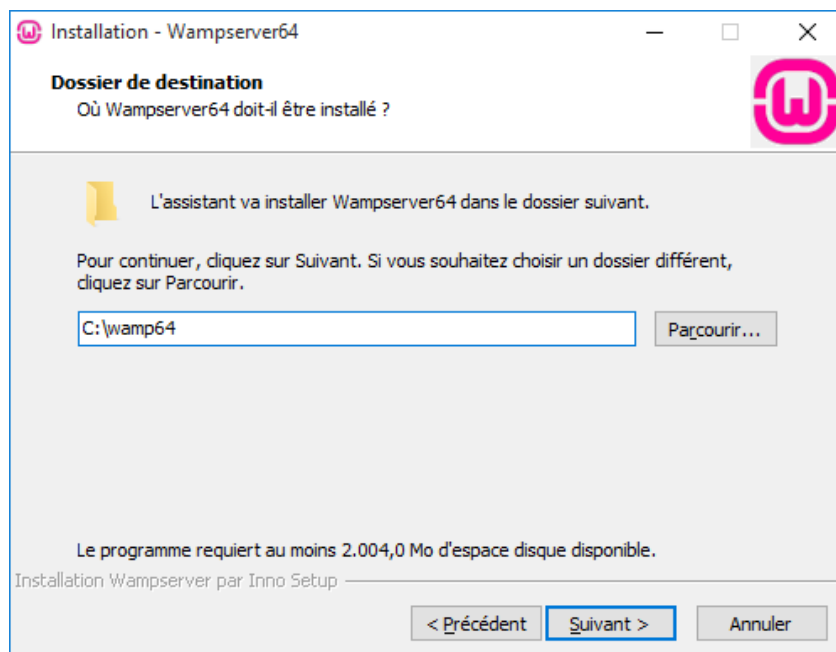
Installation - Wampserver64

Dossier de destination
Où Wampserver64 doit-il être installé ?

L'assistant va installer Wampserver64 dans le dossier suivant.

Pour continuer, cliquez sur Suivant. Si vous souhaitez choisir un dossier différent, cliquez sur Parcourir.

C:\wamp64

Parcourir...

Le programme requiert au moins 2.004,0 Mo d'espace disque disponible.

Installation Wampserver par Inno Setup

< Précédent

Suivant >

Annuler